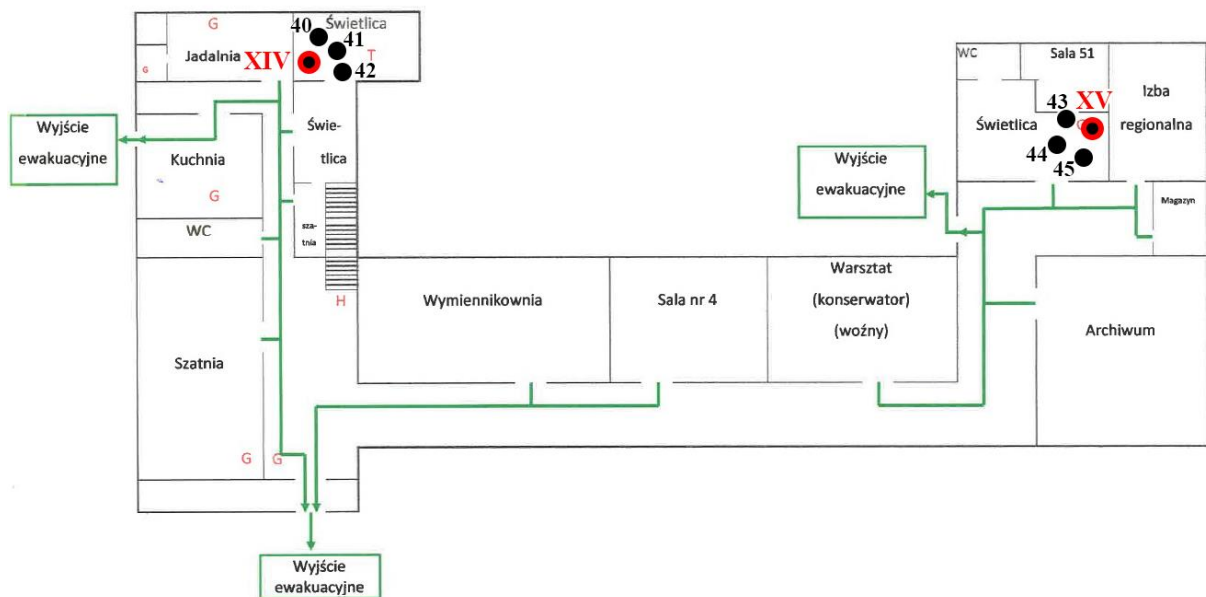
G
40 Świetlica
Jadalnia XIV
41
T
42
G

Wyjście ewakuacyjne

Kuchnia
G

Świe-tlica

WC

szatnia

H

Szatnia

G G

Wymiennikownia

Sala nr 4

Warsztat (konserwator) (woźny)

WC
Sala 51
Izba regionalna
43 XV
Świetlica
44
45

Wyjście ewakuacyjne

Magazyn

Archiwum

Wyjście ewakuacyjne